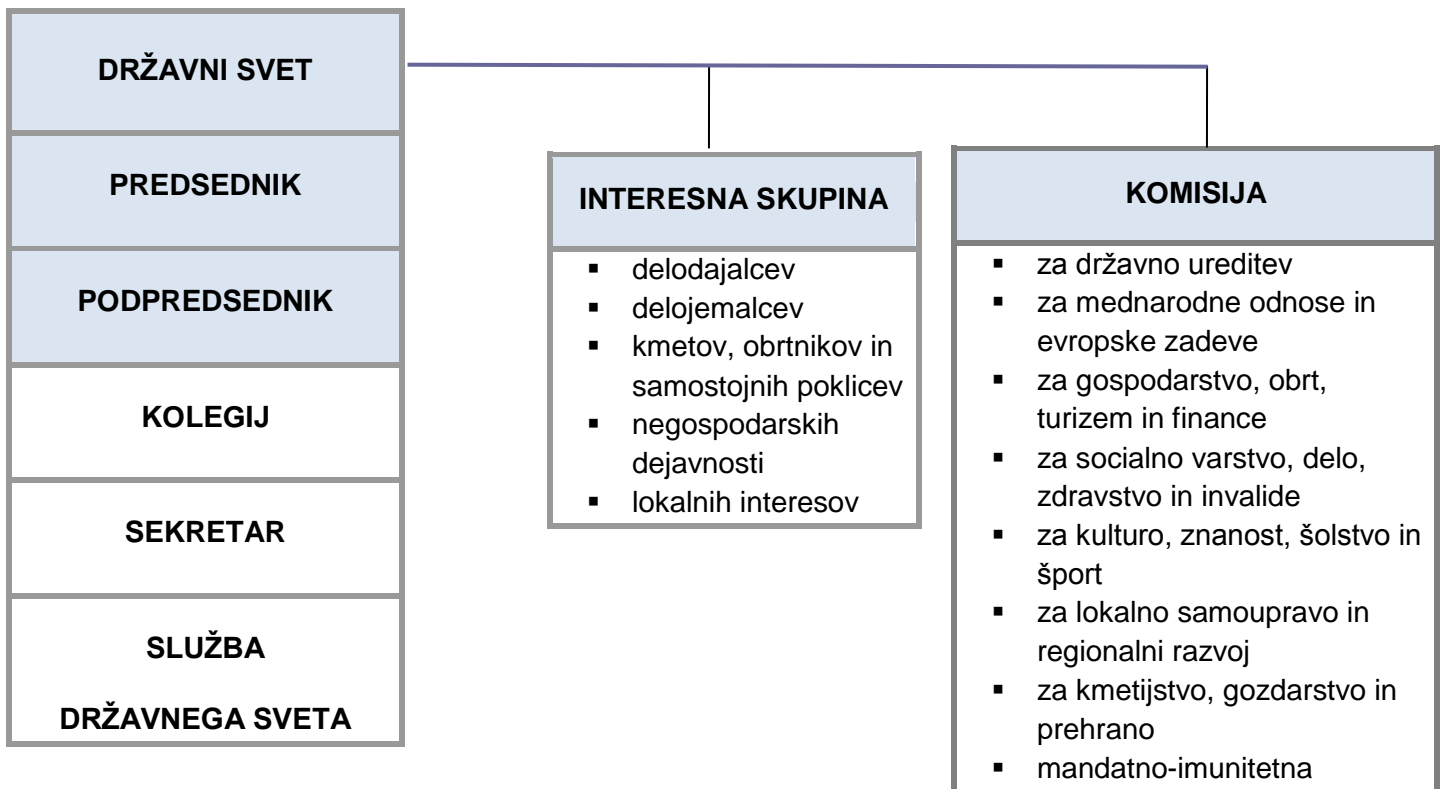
DRŽAVNI SVET

PREDSEDNIK

PODPREDSEDNIK

KOLEGIJ

SEKRETAR

SLUŽBA

DRŽAVNEGA SVETA

INTERESNA SKUPINA

- delodajalcev
- delojemalcev
- kmetov, obrtnikov in samostojnih poklicev
- negospodarskih dejavnosti
- lokalnih interesov

KOMISIJA

- za državno ureditev
- za mednarodne odnose in evropske zadeve
- za gospodarstvo, obrt, turizem in finance
- za socialno varstvo, delo, zdravstvo in invalide
- za kulturo, znanost, šolstvo in šport
- za lokalno samoupravo in regionalni razvoj
- za kmetijstvo, gozdarstvo in prehrano
- mandatno-imunitetna